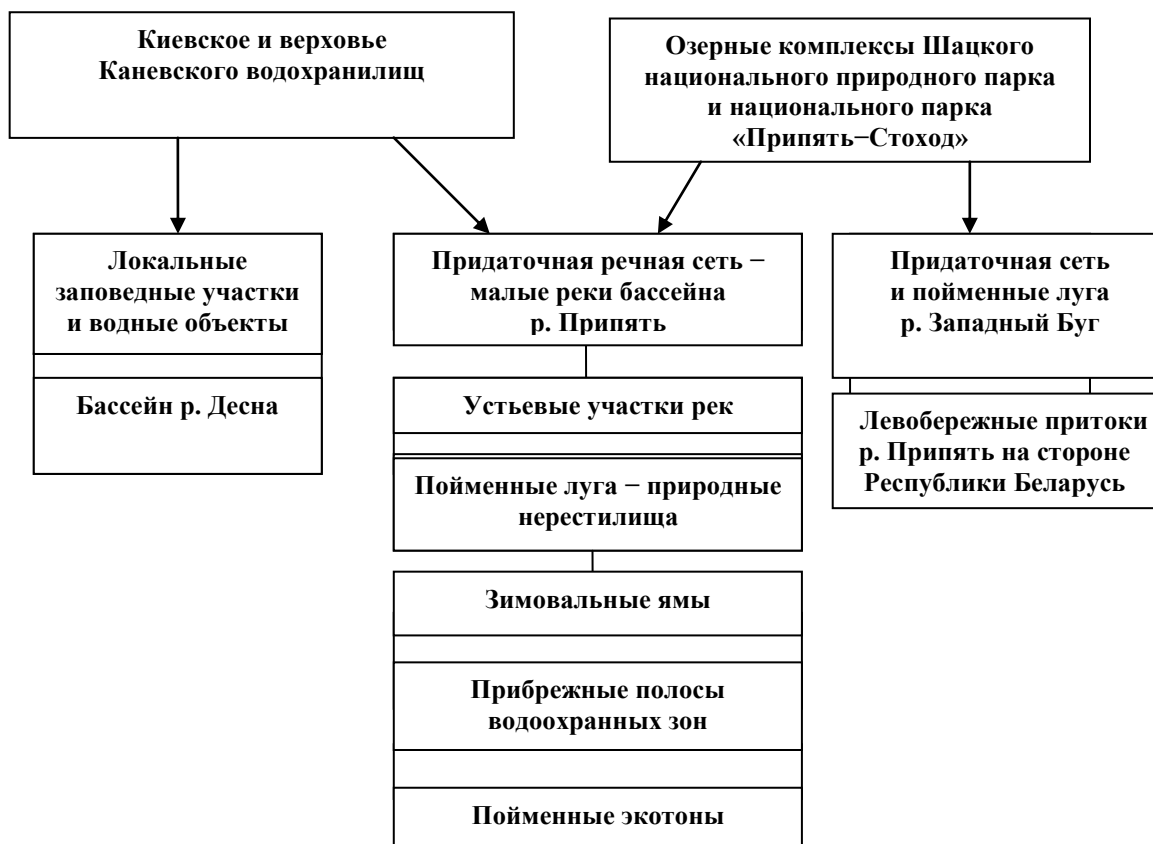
Киевское и верховье Каневского водохранилищ

Озерные комплексы Шацкого национального природного парка и национального парка «Припять−Стоход»

Локальные заповедные участки и водные объекты

Бассейн р. Десна

Придаточная речная сеть − малые реки бассейна р. Припять

Устьевые участки рек

Пойменные луга − природные нерестилища

Зимовальные ямы

Прибрежные полосы водоохранных зон

Пойменные экотоны

Придаточная сеть и пойменные луга р. Западный Буг

Левобережные притоки р. Припять на стороне Республики Беларусь